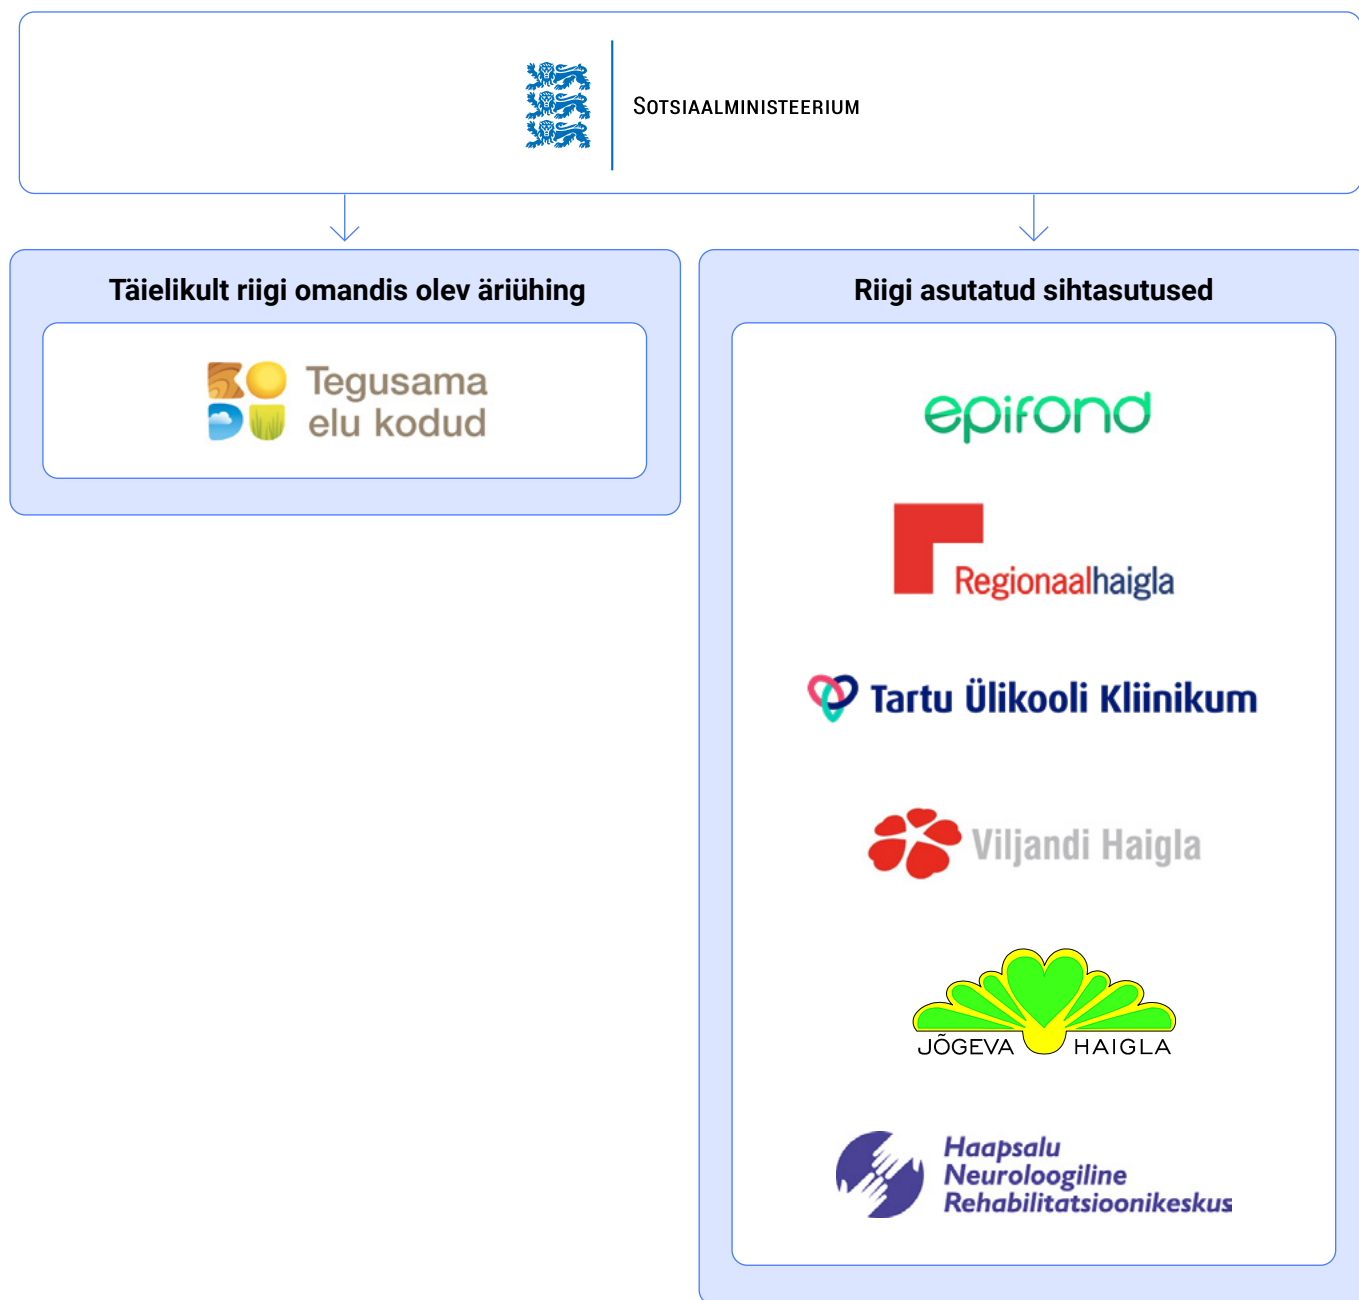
SOTSIAALMINISTEERIUM

Täielikult riigi omandis olev äriühing

Tegusama elu kodud

Riigi asutatud sihtasutused

epifond

Regionaalhaigla

Tartu Ülikooli Kliinikum

Viljandi Haigla

JÕGEVA HAIGLA

Haapsalu Neuroloogiline Rehabilitatsioonikeskus